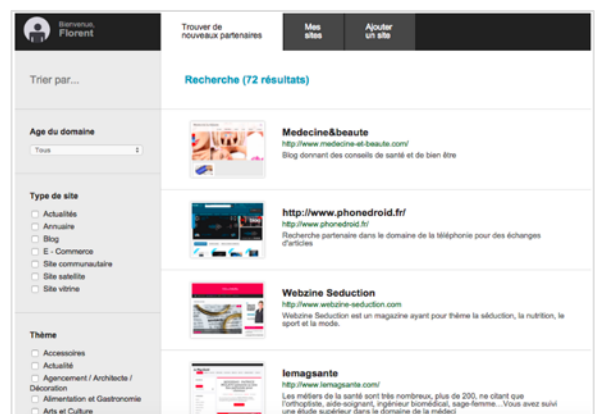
Bienvenue, Florent

Trouver de nouveaux partenaires

Mes sites

Ajouter un site

Trier par...

Recherche (72 résultats)

Age du domaine

Tous

Type de site

Actualités

Annuaire

Blog

E - Commerce

Site communautaire

Site satellite

Site vitrine

Thème

Accessoires

Actualité

Agencement / Architecte / Décoration

Alimentation et Gastronomie

Arts et Culture

Medecine&beaute

http://www.medecine-et-beaute.com/

Blog donnant des conseils de santé et de bien être

http://www.phonedroid.fr/

http://www.phonedroid.fr/

Recherche partenaire dans le domaine de la téléphonie pour des échanges d'articles

Webzine Seduction

http://www.webzine-seduction.com

Webzine Seduction est un magazine ayant pour thème la séduction, la nutrition, le sport et la mode.

lemagsante

http://www.lemagsante.com/

Les métiers de la santé sont très nombreux, plus de 200, ne citant que l'orthoptiste, aide-soignant, ingénieur biomédical, sage-femme...Vous avez suivi une étude supérieur dans le domaine de la médeci